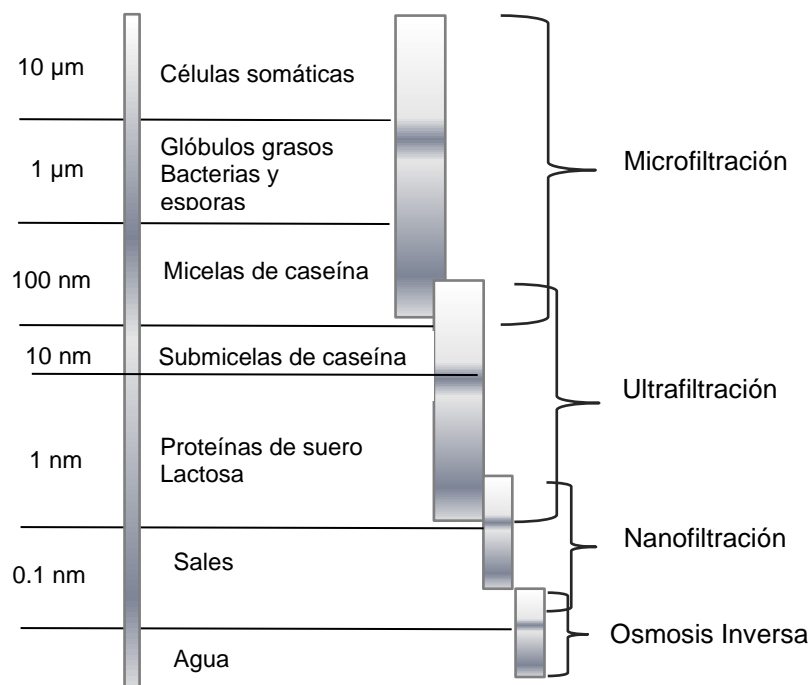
10 µm

Células somáticas

Microfiltración

1 µm

Glóbulos grasos
Bacterias y esporas

100 nm

Micelas de caseína

10 nm

Submicelas de caseína

Ultrafiltración

1 nm

Proteínas de suero
Lactosa

Nanofiltración

0.1 nm

Sales

Osmosis Inversa

Agua